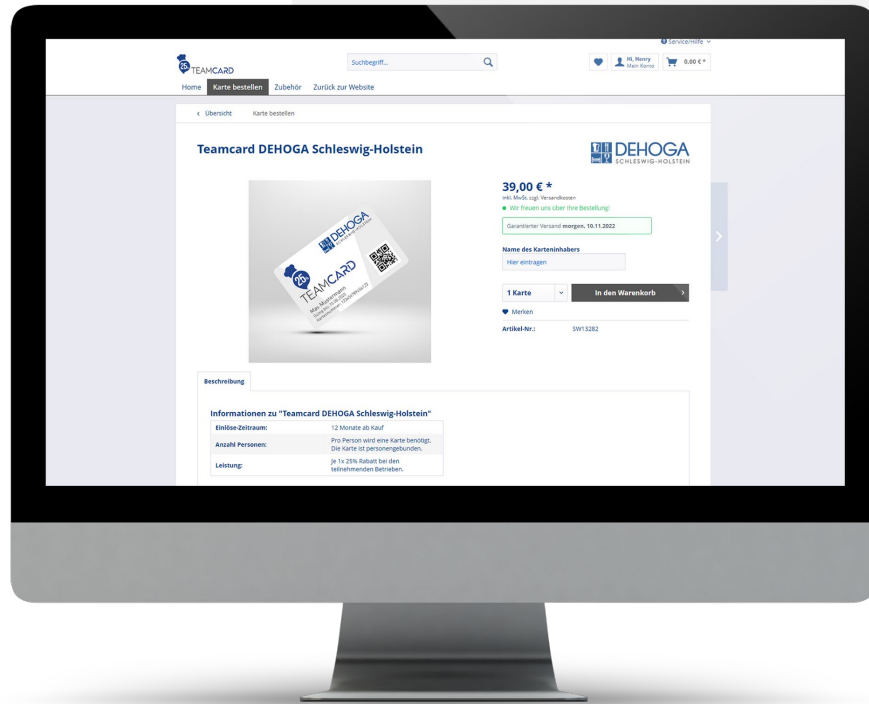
Service/Hilfe

25% TEAMCARD

Suchbegriff...

Hi, Nenry
Mein Konto

0,00 € *

Home Karte bestellen Zubehör Zurück zur Website

‹ Übersicht Karte bestellen

Teamcard DEHOGA Schleswig-Holstein

DEHOGA SCHLESWIG-HOLSTEIN

DEHOGA
25% TEAMCARD
Max Mustermann

39,00 € *

inkl. MwSt. zzgl. Versandkosten

Wir freuen uns über Ihre Bestellung!

Garantierter Versand morgen, 10.11.2022

Name des Karteninhabers

Hier eintragen

1 Karte

In den Warenkorb

Merken

Artikel-Nr.: SW13282

Beschreibung

Informationen zu "Teamcard DEHOGA Schleswig-Holstein"

| Einlöse-Zeitraum: | 12 Monate ab Kauf |
|---|---|
| Anzahl Personen: | Pro Person wird eine Karte benötigt. Die Karte ist personengebunden. |
| Leistung: | Je 1x 25% Rabatt bei den teilnehmenden Betrieben. |